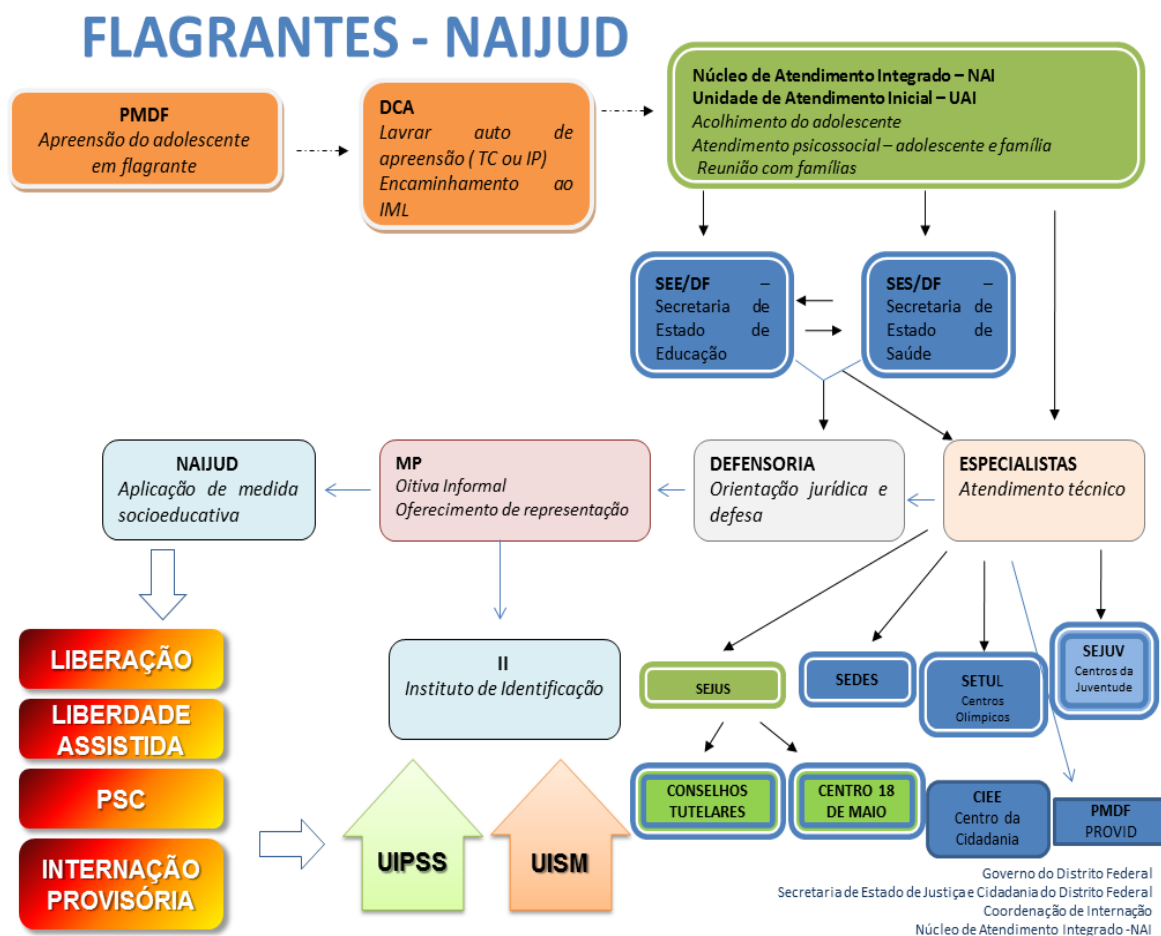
FLAGRANTES - NAIJUD

PMDF
Apreensão do adolescente em flagrante

DCA
Lavrar auto de apreensão (TC ou IP)
Encaminhamento ao IML

Núcleo de Atendimento Integrado – NAI
Unidade de Atendimento Inicial – UAI
Acolhimento do adolescente
Atendimento psicossocial – adolescente e família
Reunião com famílias

SEE/DF – Secretaria de Estado de Educação

SES/DF – Secretaria de Estado de Saúde

NAIJUD
Aplicação de medida socioeducativa

MP
Oitiva Informal
Oferecimento de representação

DEFENSORIA
Orientação jurídica e defesa

ESPECIALISTAS
Atendimento técnico

LIBERAÇÃO

LIBERDADE ASSISTIDA

PSC

INTERNAÇÃO PROVISÓRIA

II
Instituto de Identificação

UIPSS

UISM

SEJUS

SEDES

SETUL
Centros Olímpicos

SEJUV
Centros da Juventude

CONSELHOS TUTELARES

CENTRO 18 DE MAIO

CIEE
Centro da Cidadania

PMDF
PROVID

Governo do Distrito Federal
Secretaria de Estado de Justiça e Cidadania do Distrito Federal
Coordenação de Internação
Núcleo de Atendimento Integrado -NAI